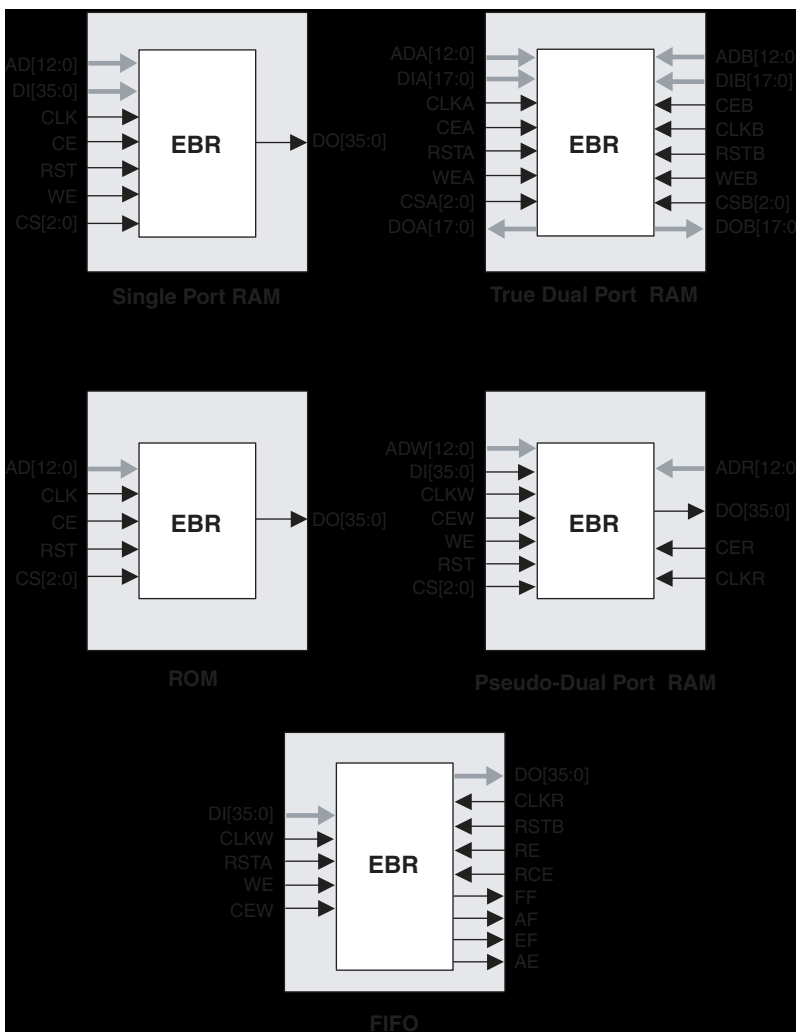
AD[12:0]
DI[35:0]
CLK
CE
RST
WE
CS[2:0]
EBR
DO[35:0]
Single Port RAM

ADA[12:0]
DIA[17:0]
CLKA
CEA
RSTA
WEA
CSA[2:0]
DOA[17:0]
EBR
ADB[12:0]
DIB[17:0]
CEB
CLKB
RSTB
WEB
CSB[2:0]
DOB[17:0]
True Dual Port RAM

AD[12:0]
CLK
CE
RST
CS[2:0]
EBR
DO[35:0]
ROM

ADW[12:0]
DI[35:0]
CLKW
CEW
WE
RST
CS[2:0]
EBR
ADR[12:0]
DO[35:0]
CER
CLKR
Pseudo-Dual Port RAM

DI[35:0]
CLKW
RSTA
WE
CEW
EBR
DO[35:0]
CLKR
RSTB
RE
RCE
FF
AF
EF
AE
FIFO